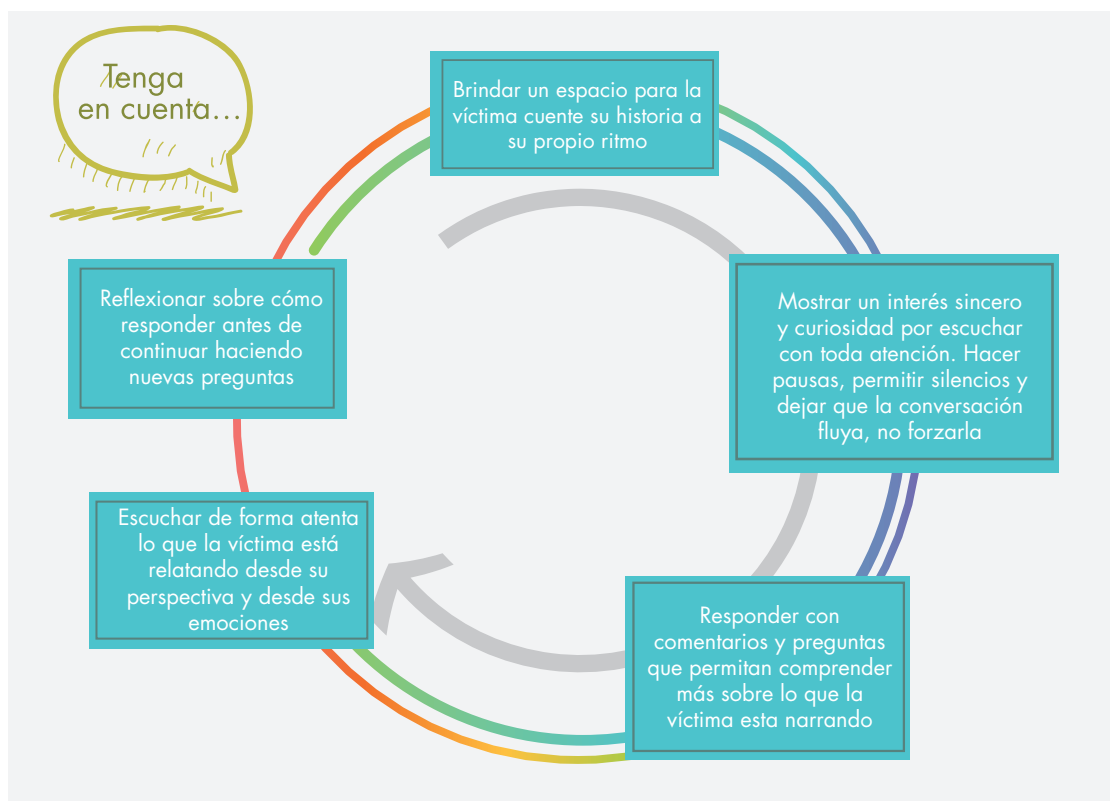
Tenga en cuenta…

Brindar un espacio para la víctima cuente su historia a su propio ritmo

Mostrar un interés sincero y curiosidad por escuchar con toda atención. Hacer pausas, permitir silencios y dejar que la conversación fluya, no forzarla

Responder con comentarios y preguntas que permitan comprender más sobre lo que la víctima esta narrando

Escuchar de forma atenta lo que la víctima está relatando desde su perspectiva y desde sus emociones

Reflexionar sobre cómo responder antes de continuar haciendo nuevas preguntas